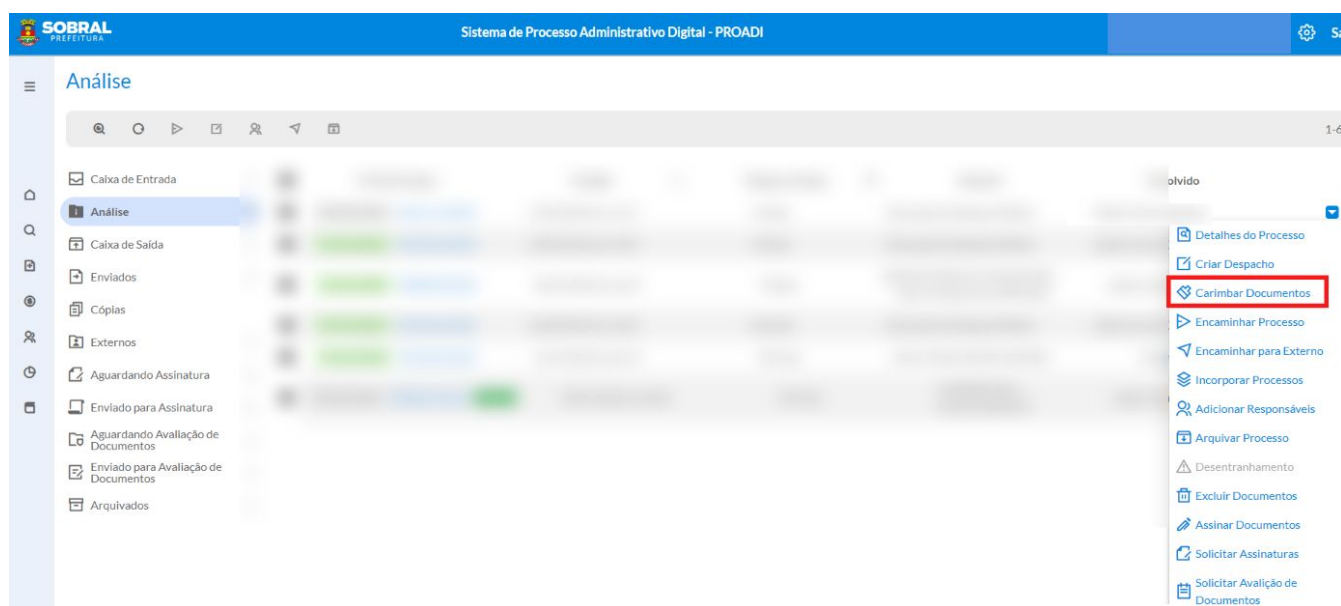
SOBRAL
PREFEITURA

Sistema de Processo Administrativo Digital - PROADI

Sa

Análise

1-6

Caixa de Entrada
Análise
Caixa de Saída
Enviados
Cópias
Externos
Aguardando Assinatura
Enviado para Assinatura
Aguardando Avaliação de Documentos
Enviado para Avaliação de Documentos
Arquivados

olvido

Detalhes do Processo
Criar Despacho
Carimbar Documentos
Encaminhar Processo
Encaminhar para Externo
Incorporar Processos
Adicionar Responsáveis
Arquivar Processo
Desentranhamento
Excluir Documentos
Assinar Documentos
Solicitar Assinaturas
Solicitar Avalição de Documentos